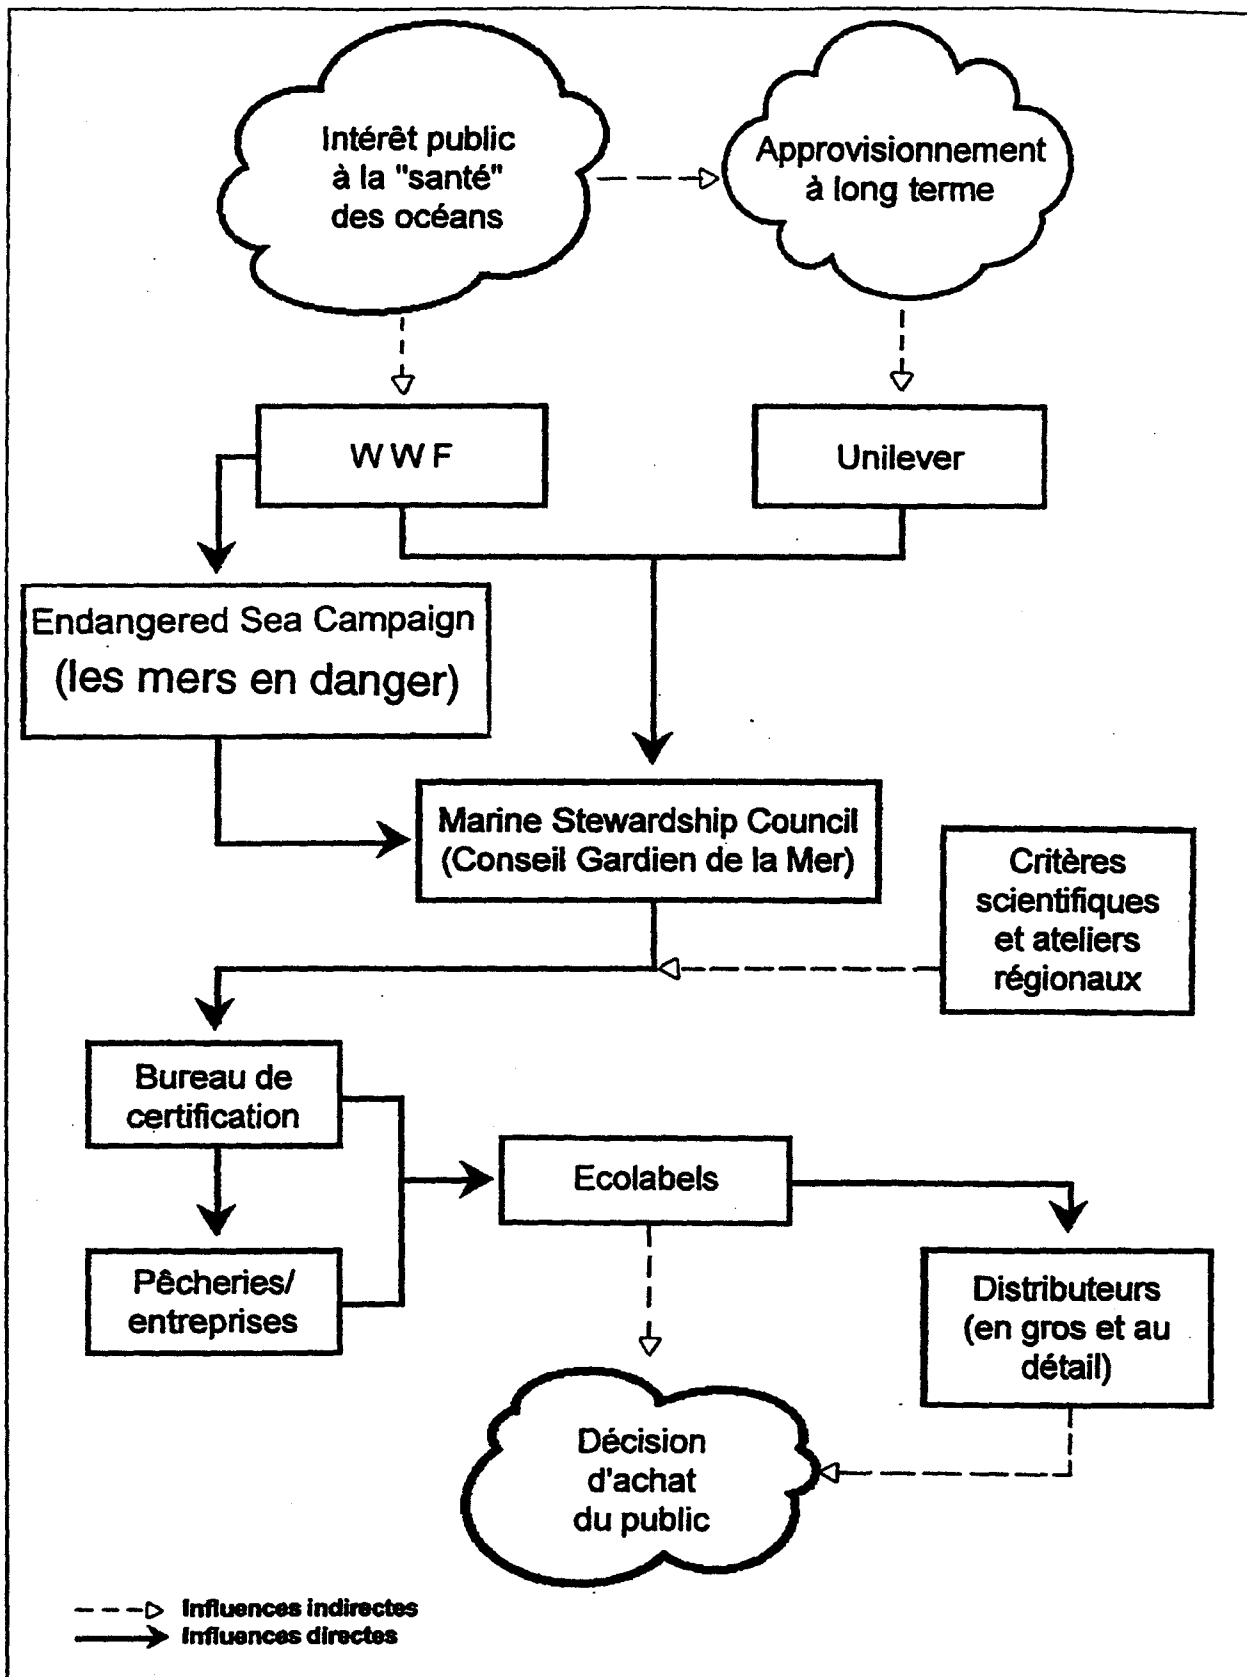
Intérêt public à la "santé" des océans

Approvisionnement à long terme

WWF

Unilever

Endangered Sea Campaign (les mers en danger)

Marine Stewardship Council (Conseil Gardien de la Mer)

Critères scientifiques et ateliers régionaux

Bureau de certification

Pêcheries/ entreprises

Ecolabels

Distributeurs (en gros et au détail)

Décision d'achat du public

Influences indirectes
Influences directes